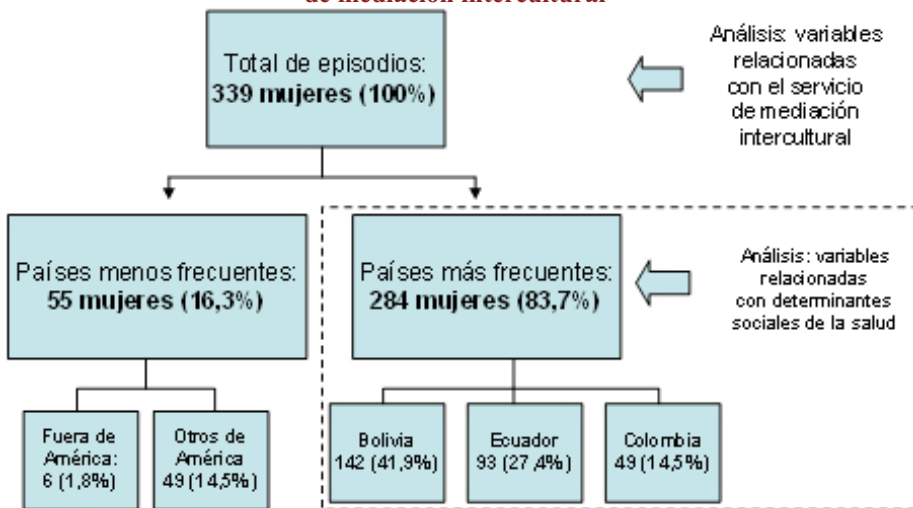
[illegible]

Total de episodios:
**339 mujeres (100%)**

Análisis: variables relacionadas con el servicio de mediación intercultural

Países menos frecuentes:
**55 mujeres (16,3%)**

Países más frecuentes:
**284 mujeres (83,7%)**

Análisis: variables relacionadas con determinantes sociales de la salud

Fuera de América: 6 (1,8%)

Otros de América 49 (14,5%)

Bolivia 142 (41,9%)

Ecuador 93 (27,4%)

Colombia 49 (14,5%)